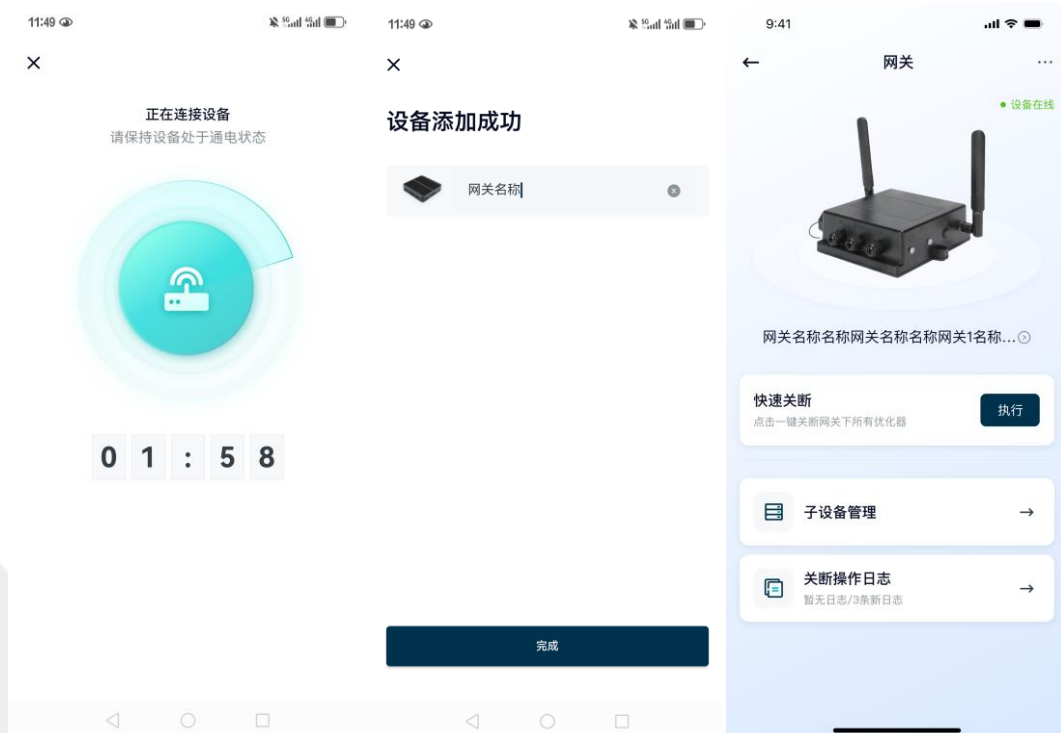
11:49

×

正在连接设备
请保持设备处于通电状态

0 1 : 5 8

11:49

×

设备添加成功

网关名称

完成

9:41

←
网关
···

● 设备在线

网关名称名称网关名称名称网关1名称...

快速关断
点击一键关断网关下所有优化器
执行

子设备管理
→

关断操作日志
暂无日志/3条新日志
→